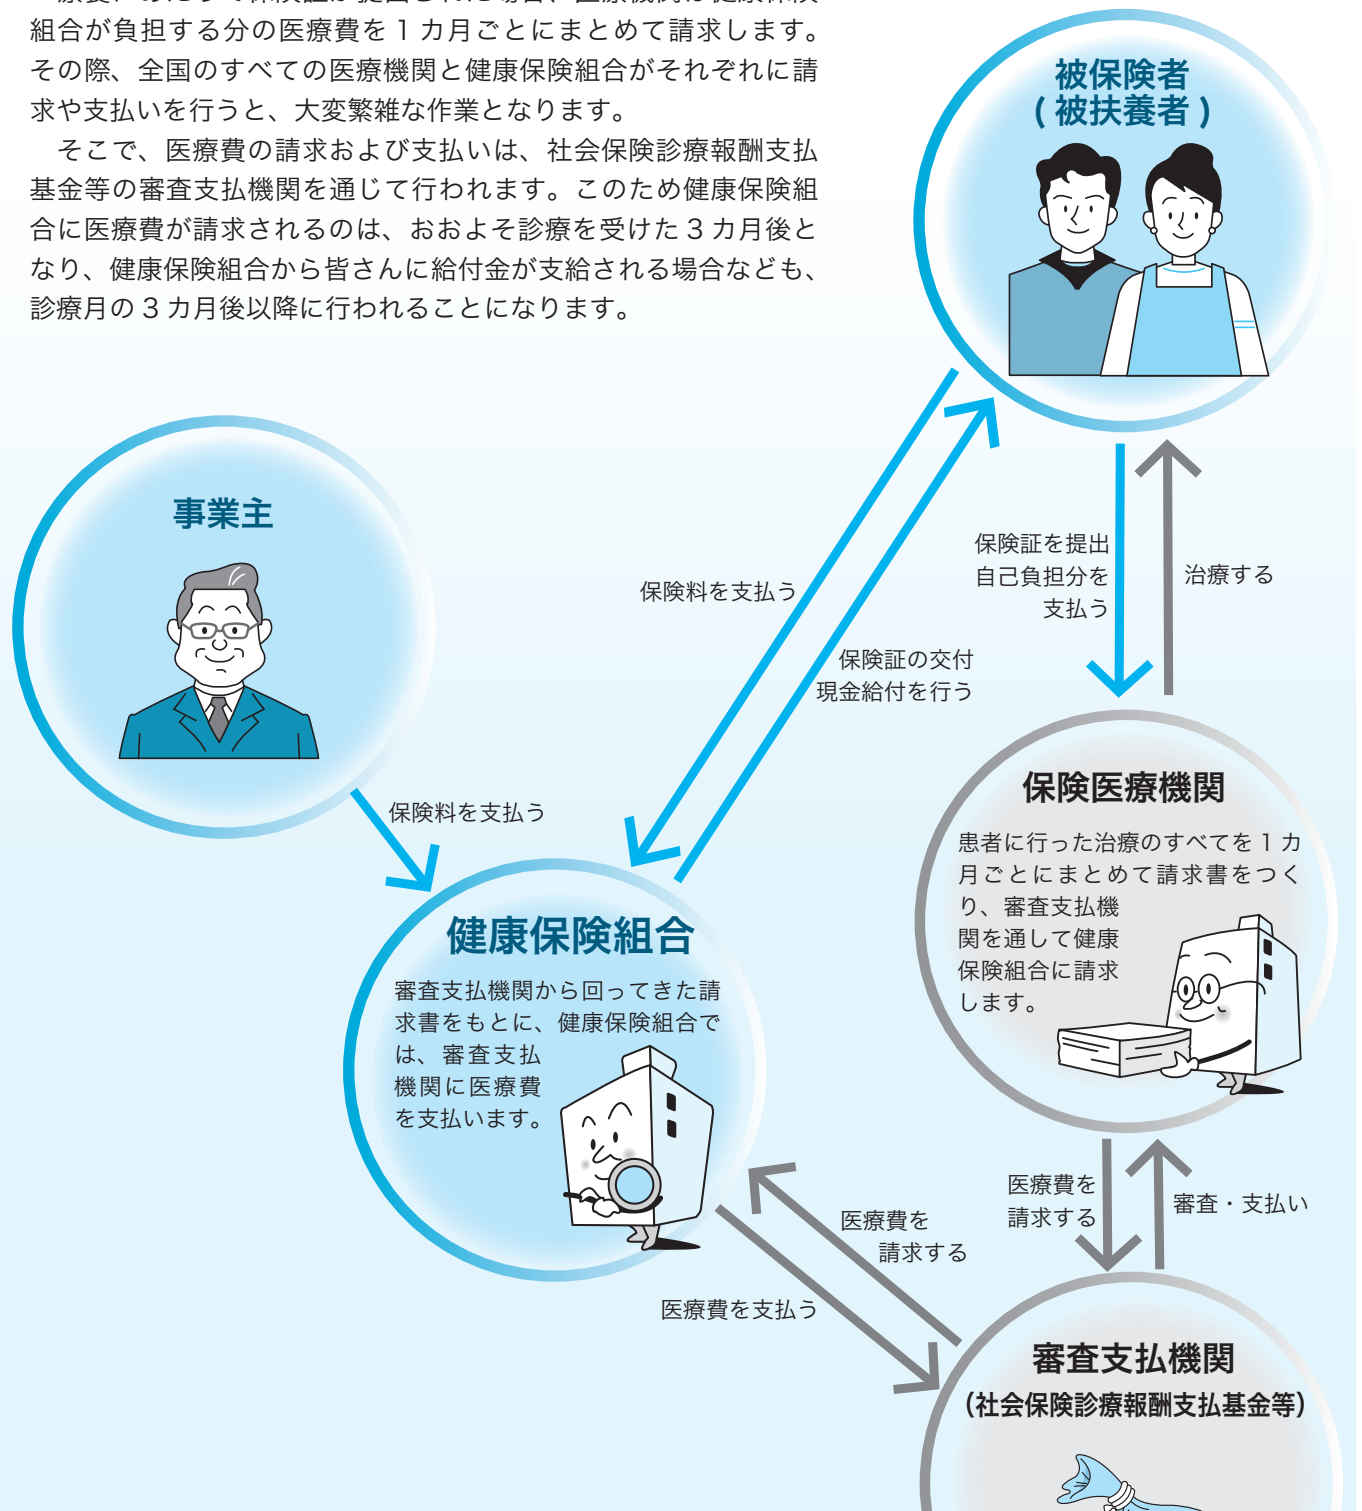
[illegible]
組合が負担する分の医療費を１カ月ごとにまとめて請求します。その際、全国のすべての医療機関と健康保険組合がそれぞれに請求や支払いを行うと、大変繁雑な作業となります。

そこで、医療費の請求および支払いは、社会保険診療報酬支払基金等の審査支払機関を通じて行われます。このため健康保険組合に医療費が請求されるのは、おおよそ診療を受けた３カ月後となり、健康保険組合から皆さんに給付金が支給される場合なども、診療月の３カ月後以降に行われることになります。

被保険者
（被扶養者）

事業主

保険料を支払う

保険証の交付
現金給付を行う

保険証を提出
自己負担分を
支払う

治療する

保険料を支払う

保険医療機関

患者に行った治療のすべてを１カ月ごとにまとめて請求書をつくり、審査支払機関を通して健康保険組合に請求します。

健康保険組合

審査支払機関から回ってきた請求書をもとに、健康保険組合では、審査支払機関に医療費を支払います。

医療費を
請求する

医療費を
請求する

審査・支払い

医療費を支払う

審査支払機関
（社会保険診療報酬支払基金等）